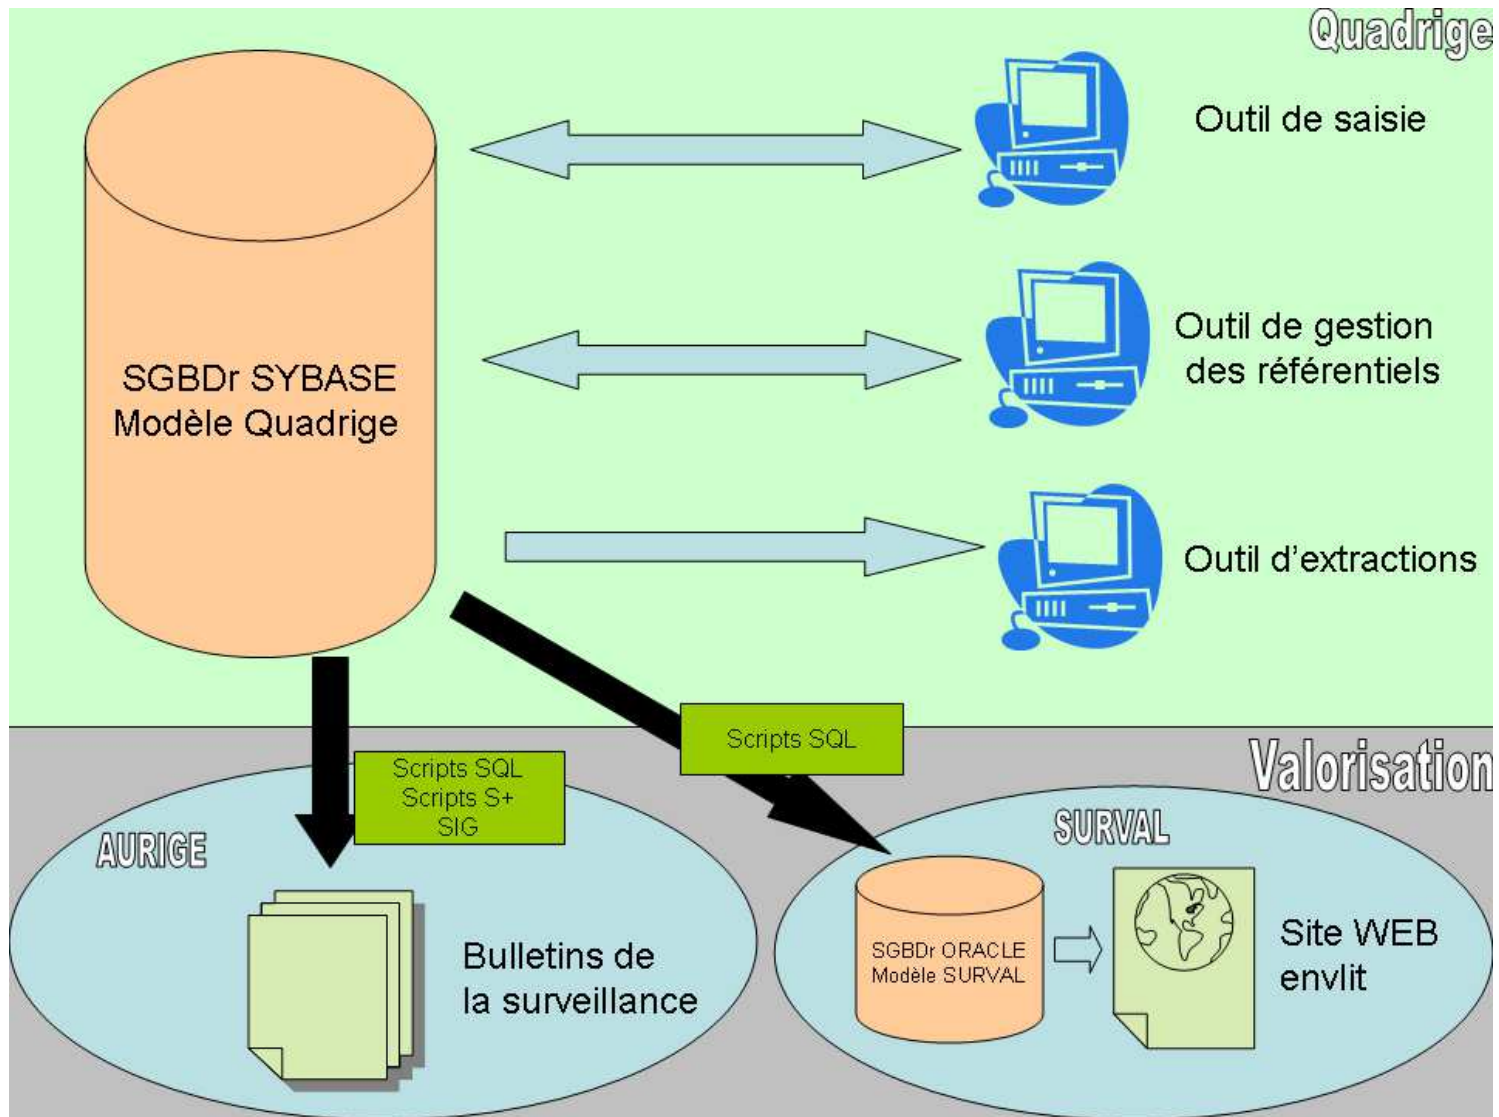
Quadrige

SGBDr SYBASE
Modèle Quadrige

Outil de saisie

Outil de gestion
des référentiels

Outil d'extractions

Valorisation

Scripts SQL
Scripts S+
SIG

Scripts SQL

AURIGE

Bulletins de
la surveillance

SURVAL

SGBDr ORACLE
Modèle SURVAL

Site WEB
envlit